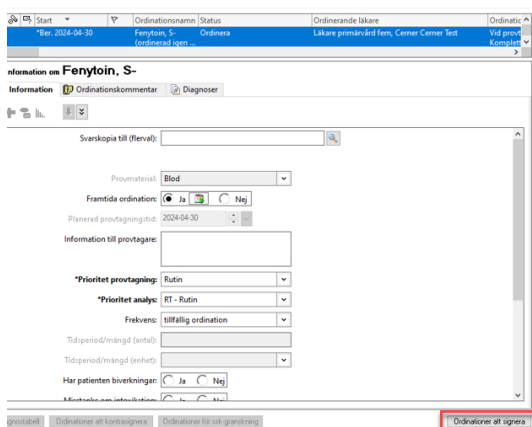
| Start | Ordinationsnamn | Status | Ordinerande läkare | Ordinatio |
|---|---|---|---|---|
| *Ber. 2024-04-30 | Fenytoin, S- (ordinerad igen ... | Ordinera | Läkare primärvård fem, Cerner Cerner Test | Vid prov Komplet |

Information om Fenytoin, S-

Information | Ordinationskommentar | Diagnoser

Svarskopia till (flerval):

Provmaterial: Blod

Framtida ordination: Ja Nej

Planerad provtagningstid: 2024-04-30

Information till provtagare:

*Prioritet provtagning: Rutin

*Prioritet analys: RT - Rutin

Frekvens: tillfällig ordination

Tidsperiod/mängd (antal):

Tidsperiod/mängd (enhet):

Har patienten biverkningar: Ja Nej

Misstanke om intoxikation: Ja Nej

gnostabell | Ordinationer att kontrasignera | Ordinationer för ssk-granskning | Ordinationer att signera